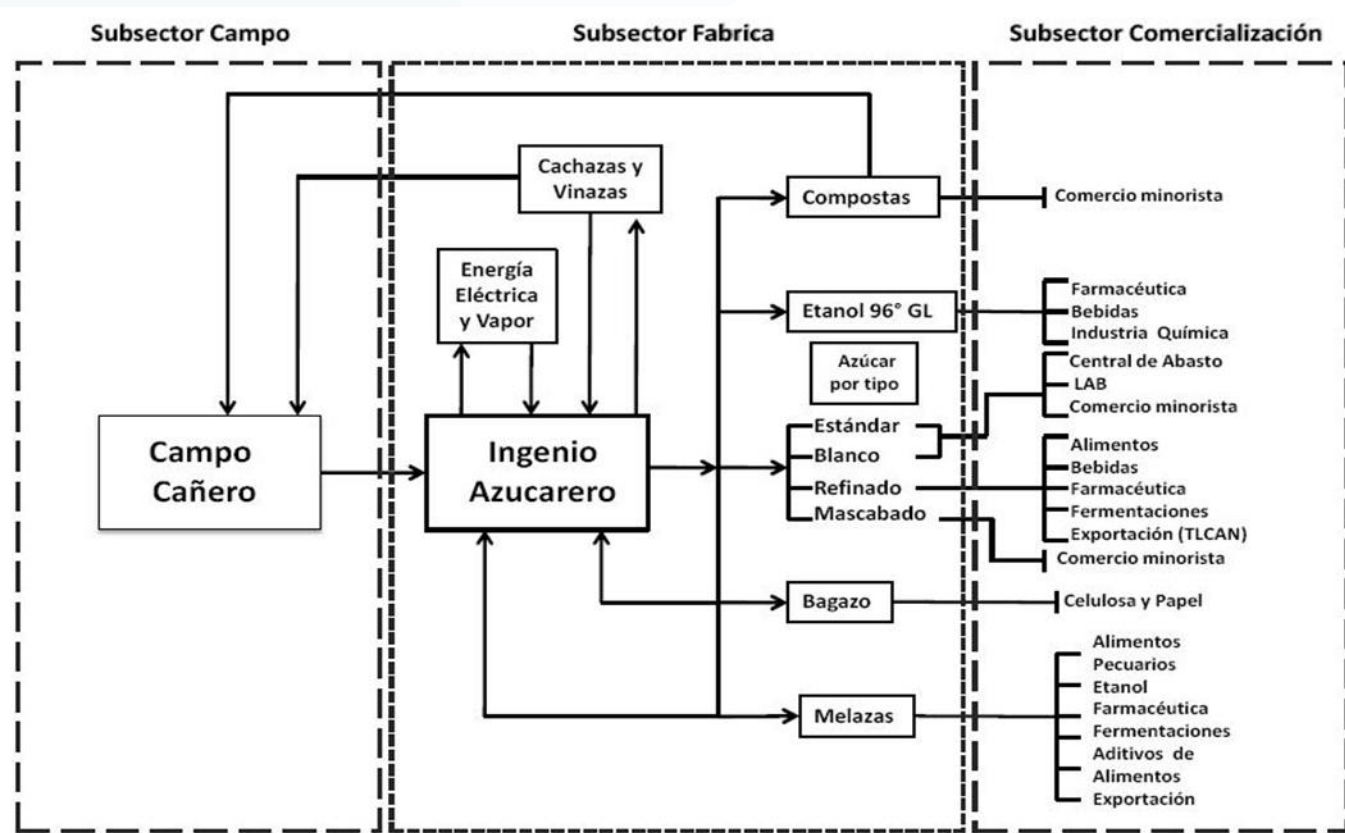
Subsector Campo

Subsector Fabrica

Subsector Comercialización

Cachazas y Vinazas

Energía Eléctrica y Vapor

Campo Cañero

Ingenio Azucarero

Compostas

Comercio minorista

Etanol 96° GL

Farmacéutica
Bebidas
Industria Química

Azúcar por tipo

Central de Abasto
LAB
Comercio minorista

Estándar
Blanco
Refinado
Mascabado

Alimentos
Bebidas
Farmacéutica
Fermentaciones
Exportación (TLCAN)

Comercio minorista

Bagazo

Celulosa y Papel

Melazas

Alimentos
Pecuarios
Etanol
Farmacéutica
Fermentaciones
Aditivos de Alimentos
Exportación